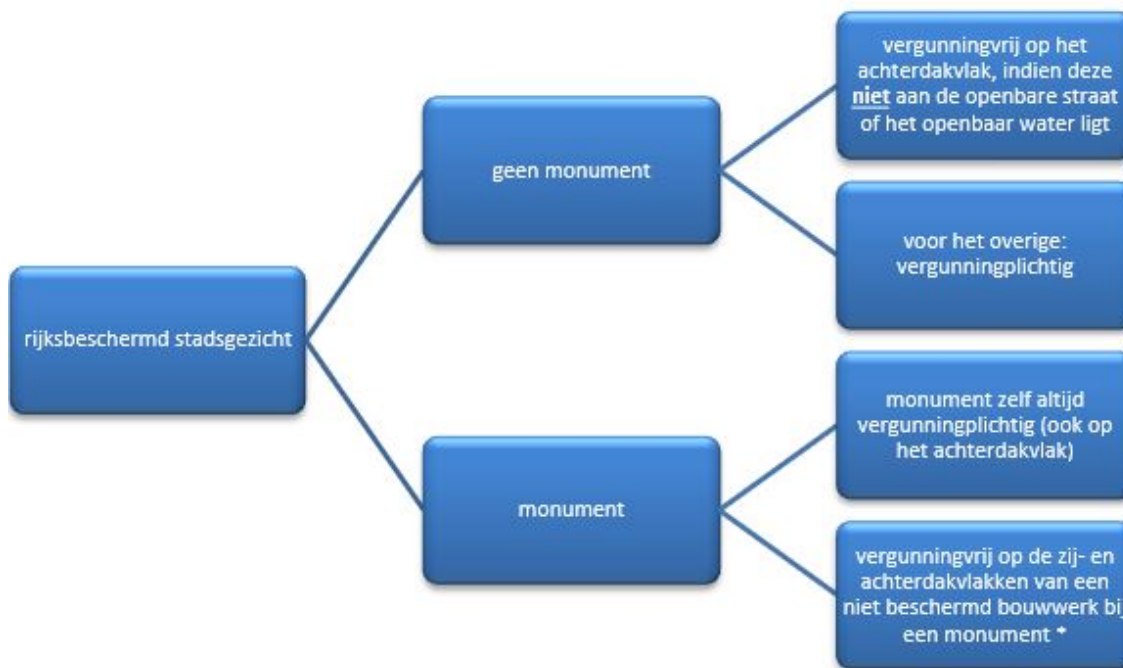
rijksbeschermd stadsgezicht

geen monument

vergunningvrij op het achterdakvlak, indien deze niet aan de openbare straat of het openbaar water ligt

voor het overige: vergunningplichtig

monument

monument zelf altijd vergunningplichtig (ook op het achterdakvlak)

vergunningvrij op de zij- en achterdakvlakken van een niet beschermd bouwwerk bij een monument *